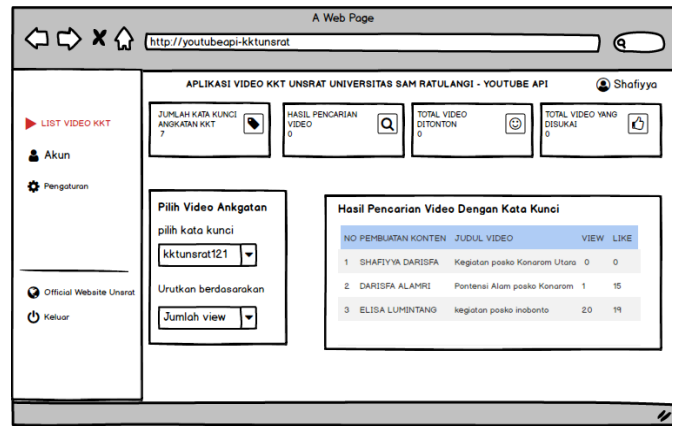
A Web Page

http://youtubeapi-kktunsrat

APLIKASI VIDEO KKT UNSRAT UNIVERSITAS SAM RATULANGI - YOUTUBE API

Shafiyya

LIST VIDEO KKT

Akun

Pengaturan

Official Website Unsrat

Keluar

JUMLAH KATA KUNCI ANGKATAN KKT
7

HASIL PENCARIAN VIDEO
0

TOTAL VIDEO DITONTON
0

TOTAL VIDEO YANG DISUKAI
0

Pilih Video Angkatan

pilih kata kunci

kktunsrat121

Urutkan berdasarakan

Jumlah view

Hasil Pencarian Video Dengan Kata Kunci

| NO | PEMBUATAN KONTEN | JUDUL VIDEO | VIEW | LIKE |
|---|---|---|---|---|
| 1 | SHAFIYYA DARISFA | Kegiatan posko Konarom Utara | 0 | 0 |
| 2 | DARISFA ALAMRI | Pontensi Alam posko Konarom | 1 | 15 |
| 3 | ELISA LUMINTANG | kegiatan posko inobonto | 20 | 19 |